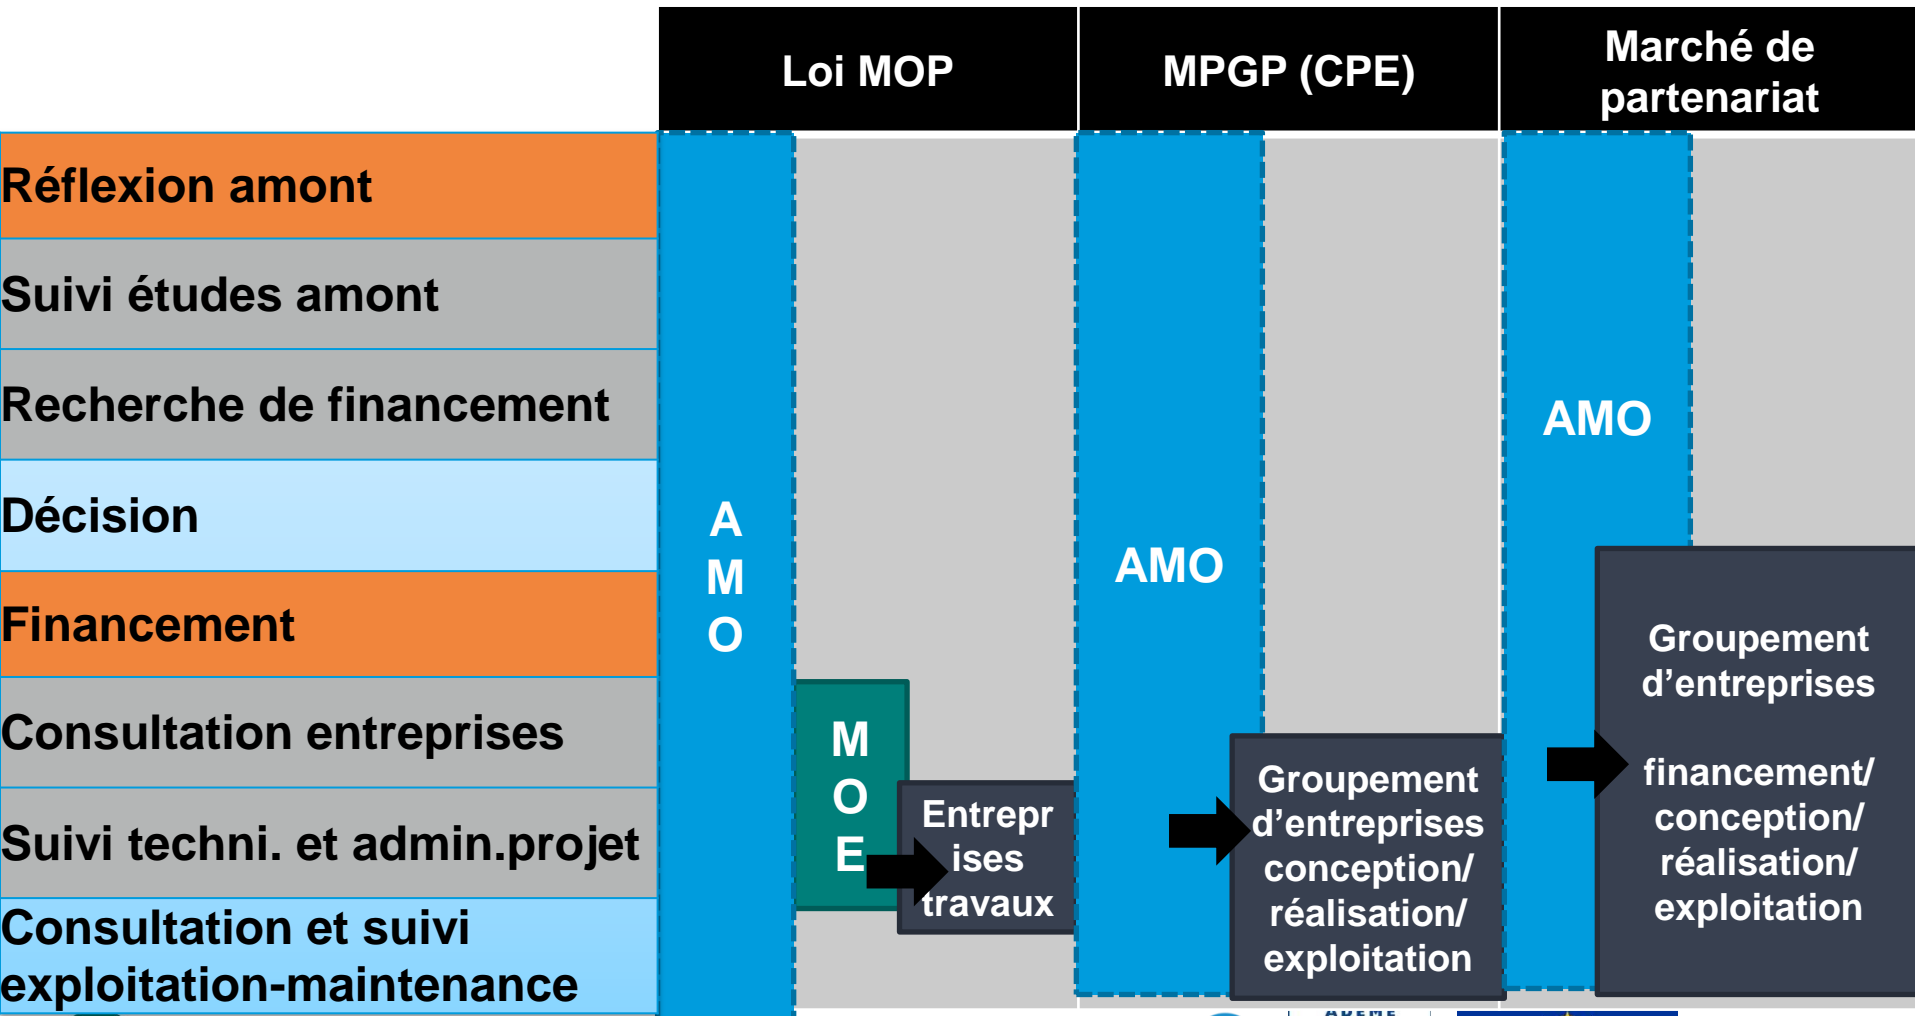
Loi MOP

MPGP (CPE)

Marché de partenariat

Réflexion amont

Suivi études amont

Recherche de financement

Décision

Financement

Consultation entreprises

Suivi techni. et admin.projet

Consultation et suivi exploitation-maintenance

A
M
O

M
O
E

Entreprises travaux

AMO

Groupement d'entreprises conception/ réalisation/ exploitation

AMO

Groupement d'entreprises

financement/ conception/ réalisation/ exploitation

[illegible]